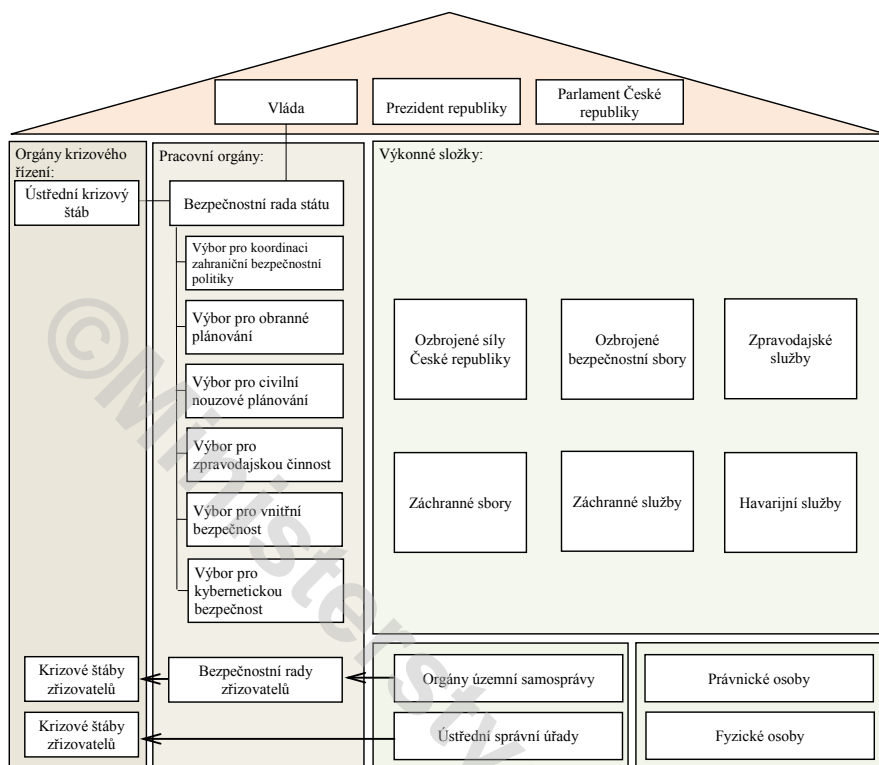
Vláda

Prezident republiky

Parlament České republiky

Orgány krizového řízení:

Ústřední krizový štáb

Pracovní orgány:

Bezpečnostní rada státu

Výbor pro koordinaci zahraniční bezpečnostní politiky

Výbor pro obranné plánování

Výbor pro civilní nouzové plánování

Výbor pro zpravodajskou činnost

Výbor pro vnitřní bezpečnost

Výbor pro kybernetickou bezpečnost

Výkonné složky:

Ozbrojené síly České republiky

Ozbrojené bezpečnostní sbory

Zpravodajské služby

Záchranné sbory

Záchranné služby

Havarijní služby

Krizové štáby zřizovatelů

Bezpečnostní rady zřizovatelů

Orgány územní samosprávy

Právnické osoby

Krizové štáby zřizovatelů

Ústřední správní úřady

Fyzické osoby

©Ministerstvo